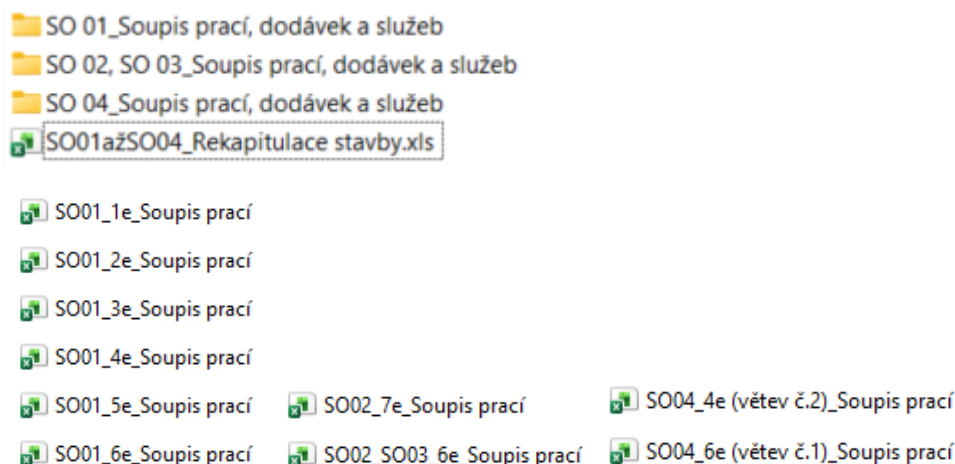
SO 01_Soupis prací, dodávek a služeb
SO 02, SO 03_Soupis prací, dodávek a služeb
SO 04_Soupis prací, dodávek a služeb
SO01ažSO04_Rekapitulace stavby.xls

SO01_1e_Soupis prací
SO01_2e_Soupis prací
SO01_3e_Soupis prací
SO01_4e_Soupis prací
SO01_5e_Soupis prací
SO01_6e_Soupis prací

SO02_7e_Soupis prací
SO02_SO03_6e_Soupis prací

SO04_4e (větev č.2)_Soupis prací
SO04_6e (větev č.1)_Soupis prací